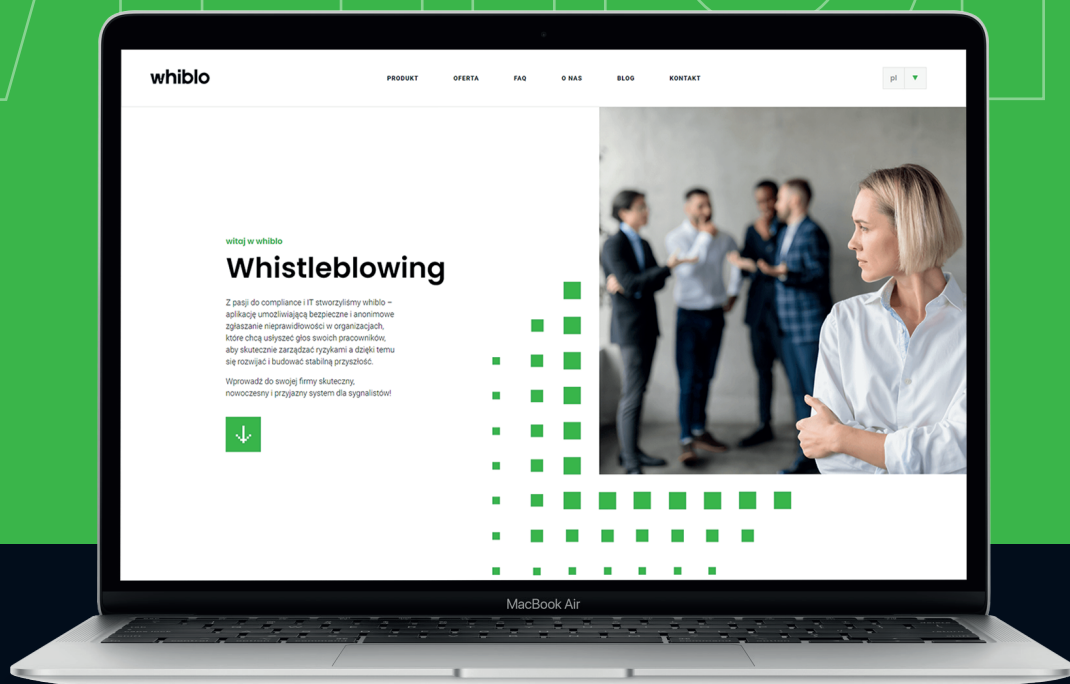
whiblo

PRODUKT OFERTA FAQ O NAS BLOG KONTAKT

pl

witaj w whiblo

Whistleblowing

Z pasji do compliance i IT stworzyliśmy whiblo – aplikację umożliwiającą bezpieczne i anonimowe zgłaszanie nieprawidłowości w organizacjach, które chcą usłyszeć głos swoich pracowników, aby skutecznie zarządzać ryzykami a dzięki temu się rozwijać i budować stabilną przyszłość.

Wprowadź do swojej firmy skuteczny, nowoczesny i przyjazny system dla sygnalistów!

MacBook Air